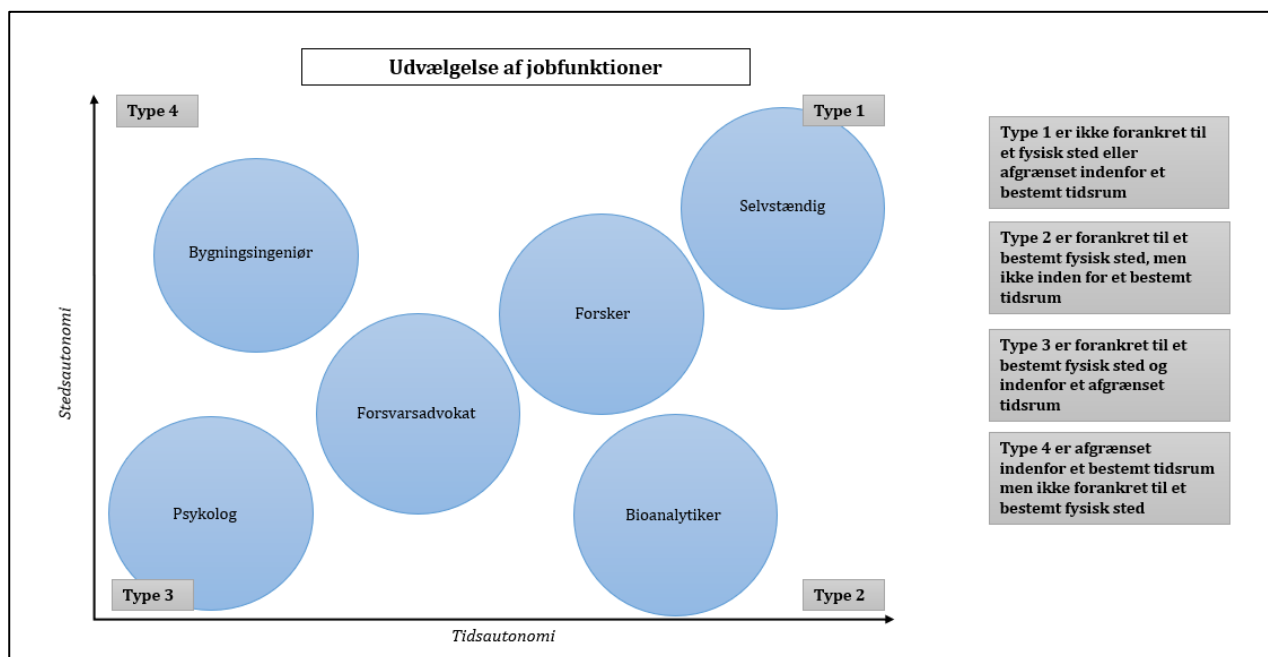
Udvælgelse af jobfunktioner

Type 4

Type 1

Selvstændig

Bygningsingeniør

Forsker

Stedsautonomi

Forsvarsadvokat

Psykolog

Bioanalytiker

Type 3

Type 2

Tidsautonomi

Type 1 er ikke forankret til et fysisk sted eller afgrænset indenfor et bestemt tidsrum

Type 2 er forankret til et bestemt fysisk sted, men ikke inden for et bestemt tidsrum

Type 3 er forankret til et bestemt fysisk sted og indenfor et afgrænset tidsrum

Type 4 er afgrænset indenfor et bestemt tidsrum men ikke forankret til et bestemt fysisk sted